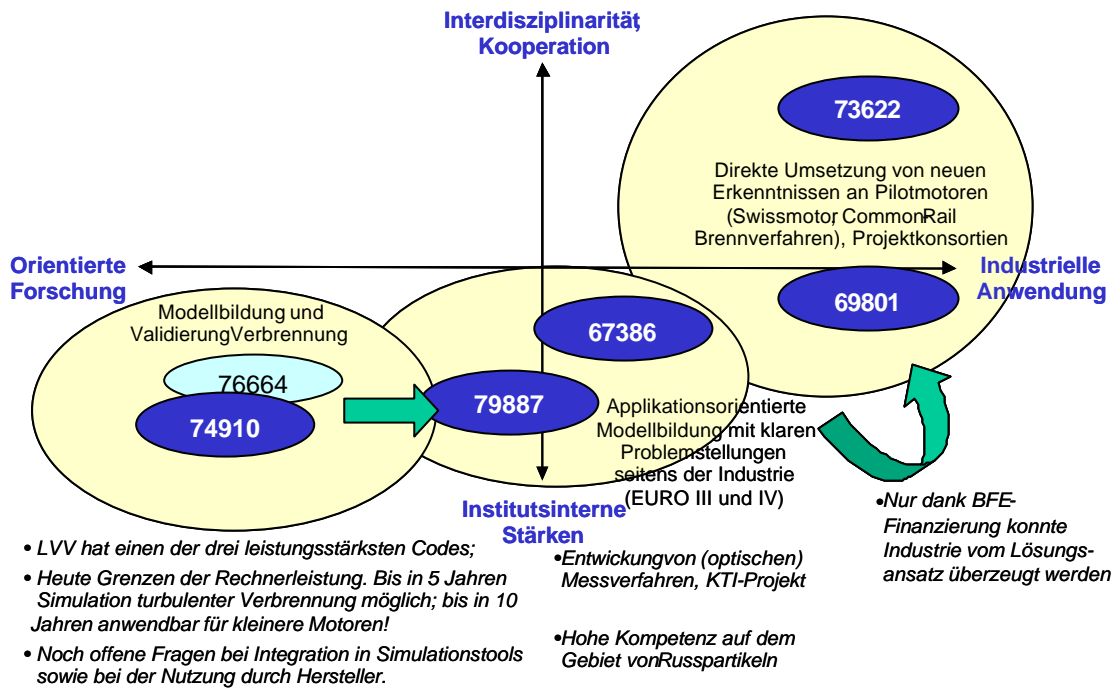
Interdisziplinarität, Kooperation

73622

Direkte Umsetzung von neuen Erkenntnissen an Pilotmotoren (Swissmotor, Common Rail Brennverfahren), Projektkonsortien

Orientierte Forschung

Industrielle Anwendung

69801

Modellbildung und ValidierungVerbrennung

67386

76664

74910

79887

Applikationsorientierte Modellbildung mit klaren Problemstellungen seitens der Industrie (EURO III und IV)

Institutsinterne Stärken

•Nur dank BFE-Finanzierung konnte Industrie vom Lösungsansatz überzeugt werden

• LVV hat einen der drei leistungsstärksten Codes;

• Heute Grenzen der Rechnerleistung. Bis in 5 Jahren Simulation turbulenter Verbrennung möglich; bis in 10 Jahren anwendbar für kleinere Motoren!

• Noch offene Fragen bei Integration in Simulationstools sowie bei der Nutzung durch Hersteller.

•Entwickungvon (optischen) Messverfahren, KTI-Projekt

•Hohe Kompetenz auf dem Gebiet vonRusspartikeln